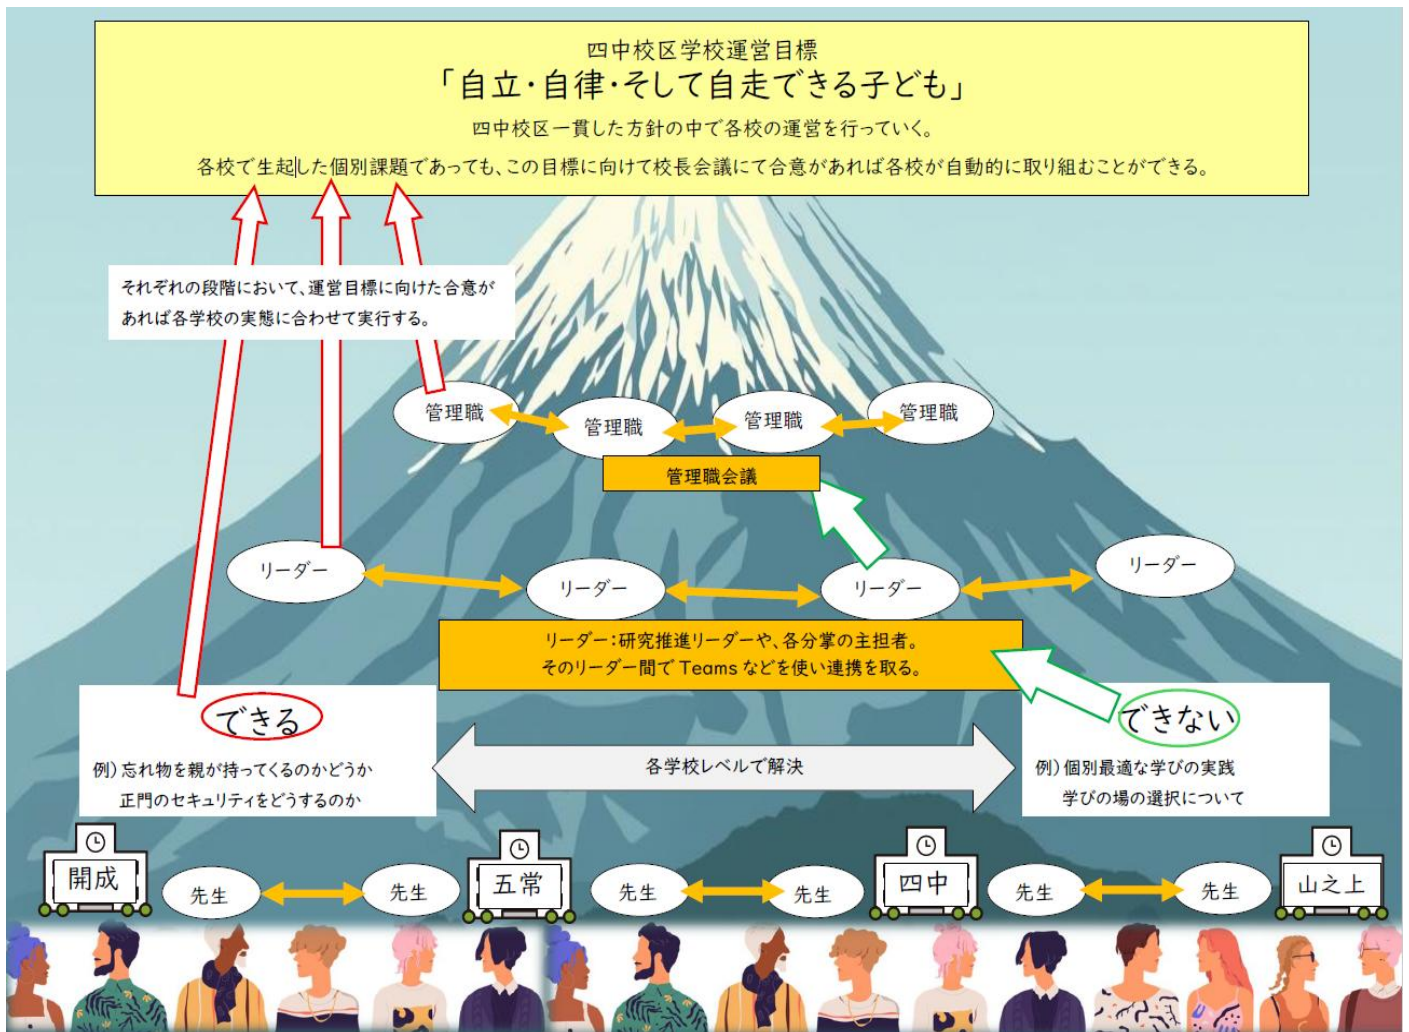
四中校区学校運営目標
「自立・自律・そして自走できる子ども」

四中校区一貫した方針の中で各校の運営を行っていく。

各校で生起した個別課題であっても、この目標に向けて校長会議にて合意があれば各校が自動的に取り組むことができる。

それぞれの段階において、運営目標に向けた合意があれば各学校の実態に合わせて実行する。

管理職
管理職
管理職
管理職

管理職会議

リーダー
リーダー
リーダー
リーダー

リーダー：研究推進リーダーや、各分掌の主担者。
そのリーダー間で Teams などを使い連携を取る。

できる
例）忘れ物を親が持ってくるのかどうか
正門のセキュリティをどうするのか

各学校レベルで解決

できない
例）個別最適な学びの実践
学びの場の選択について

開成
先生
先生
五常
先生
先生
四中
先生
先生
山之上